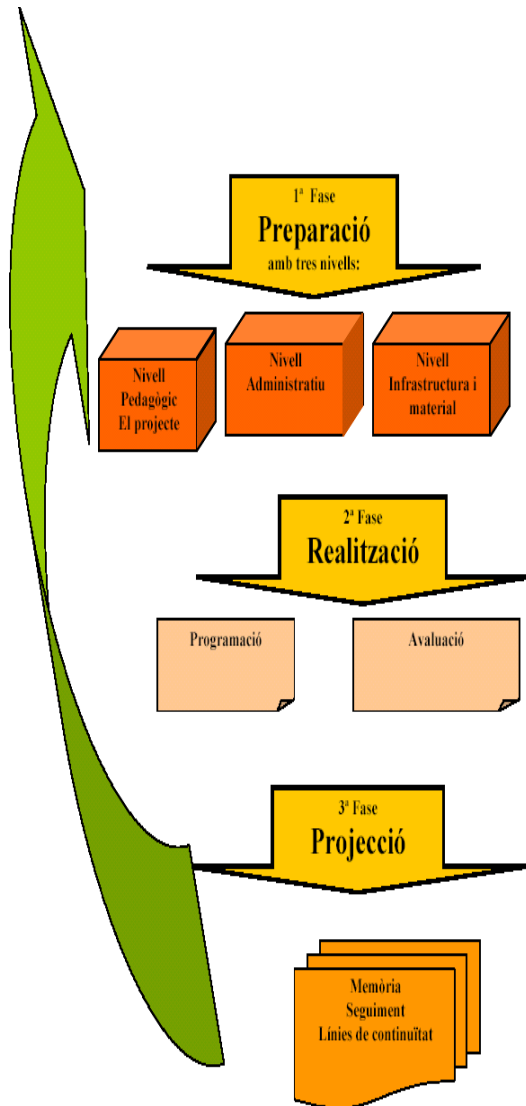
1ª Fase
Preparació
amb tres nivells:

Nivell
Pedagògic
El projecte

Nivell
Administratiu

Nivell
Infrastructura i
material

2ª Fase
Realització

Programació

Avaluació

3ª Fase
Projecció

Memòria
Seguiment
Línies de continuïtat